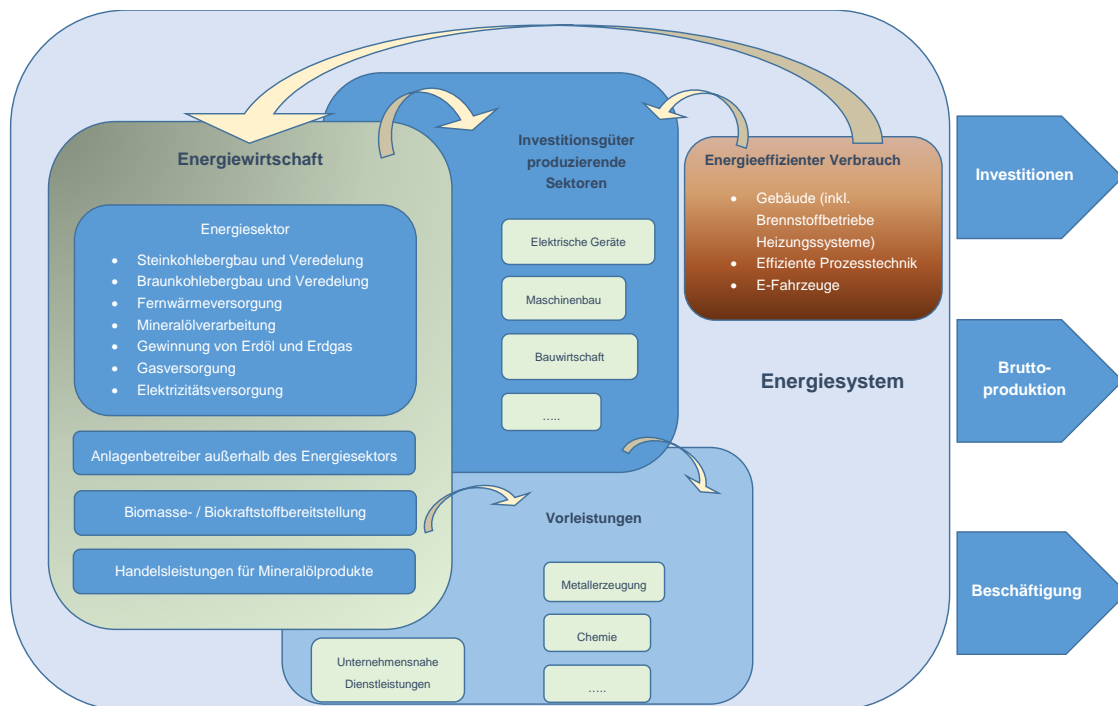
Energiewirtschaft

Energiesektor
- Steinkohlebergbau und Veredelung
- Braunkohlebergbau und Veredelung
- Fernwärmeversorgung
- Mineralölverarbeitung
- Gewinnung von Erdöl und Erdgas
- Gasversorgung
- Elektrizitätsversorgung

Anlagenbetreiber außerhalb des Energiesektors

Biomasse- / Biokraftstoffbereitstellung

Handelsleistungen für Mineralölprodukte

Investitionsgüter produzierende Sektoren

Elektrische Geräte

Maschinenbau

Bauwirtschaft

.....

Energieeffizienter Verbrauch
- Gebäude (inkl. Brennstoffbetriebe Heizungssysteme)
- Effiziente Prozesstechnik
- E-Fahrzeuge

Energiesystem

Vorleistungen

Metallerzeugung

Chemie

.....

Unternehmensnahe Dienstleistungen

Investitionen

Bruttoproduktion

Beschäftigung